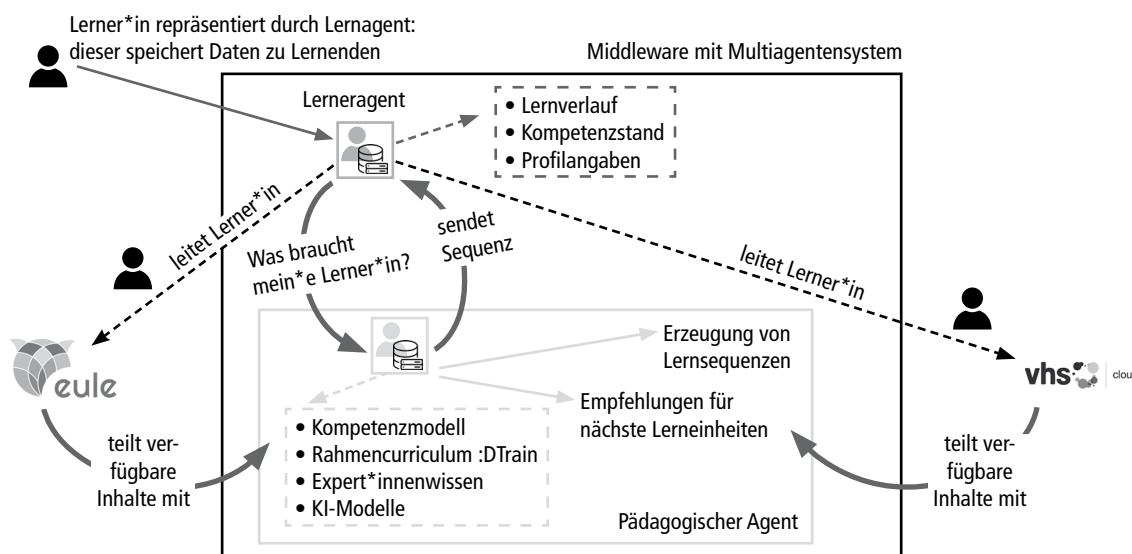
Lerner*in repräsentiert durch Lernagent: dieser speichert Daten zu Lernenden

Middleware mit Multiagentensystem

Lerneragent

• Lernverlauf
• Kompetenzstand
• Profilangaben

leitet Lerner*in

Was braucht mein*e Lerner*in?

sendet Sequenz

leitet Lerner*in

eule

vhs clou

Erzeugung von Lernsequenzen

Empfehlungen für nächste Lerneinheiten

• Kompetenzmodell
• Rahmencurriculum :DTrain
• Expert*innenwissen
• KI-Modelle

Pädagogischer Agent

teilt verfügbare Inhalte mit

teilt verfügbare Inhalte mit